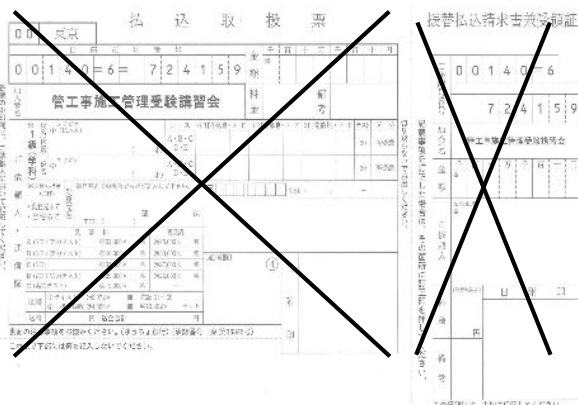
払 込 取 扱 票

0 0 東京

0 0 1 4 0 = 6 = 7 2 4 1 5 9

金額

料金

管工事施工管理受験講習会

振替払込請求書兼受領証

0 0 1 4 0 = 6

7 2 4 1 5 9

管工事施工管理受験講習会

金額

ご依頼人

料金

日附印

備考

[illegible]